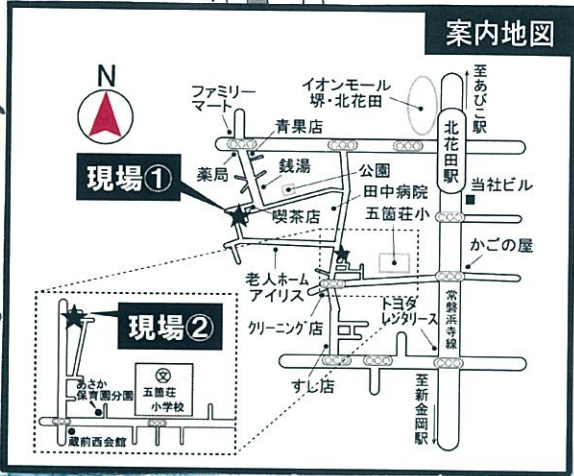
案内地図

N

ファミリーマート

イオンモール堺・北花田

至あびこ駅

青果店

北花田駅

薬局

銭湯

公園

現場①

田中病院

当社ビル

喫茶店

五箇荘小

かごの屋

老人ホームアイリス

トヨタレンタリース

常磐浜寺線

現場②

クリーニング店

あさか保育園分園

文

五箇荘小学校

すし店

至新金岡駅

蔵前西会館